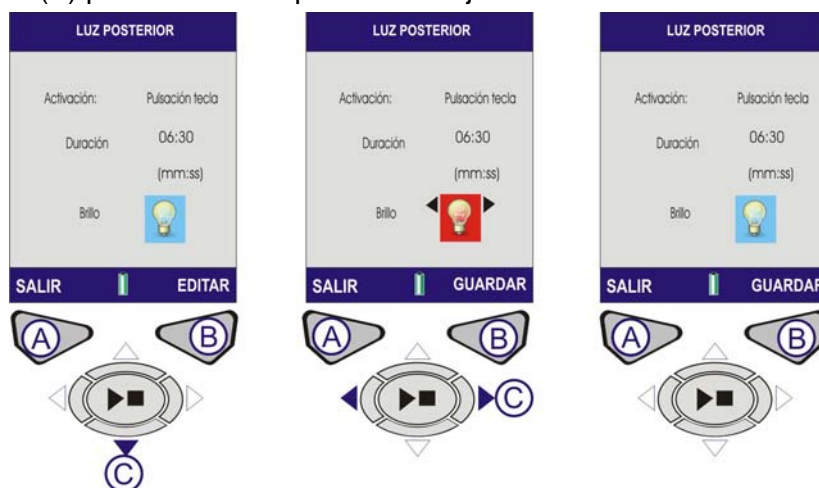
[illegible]

LUZ POSTERIOR

Activación: Pulsación tecla

Duración 06:30 (mm:ss)

Brillo

SALIR EDITAR

A B

C

LUZ POSTERIOR

Activación: Pulsación tecla

Duración 06:30 (mm:ss)

Brillo

SALIR GUARDAR

A B

C

LUZ POSTERIOR

Activación: Pulsación tecla

Duración 06:30 (mm:ss)

Brillo

SALIR GUARDAR

A B